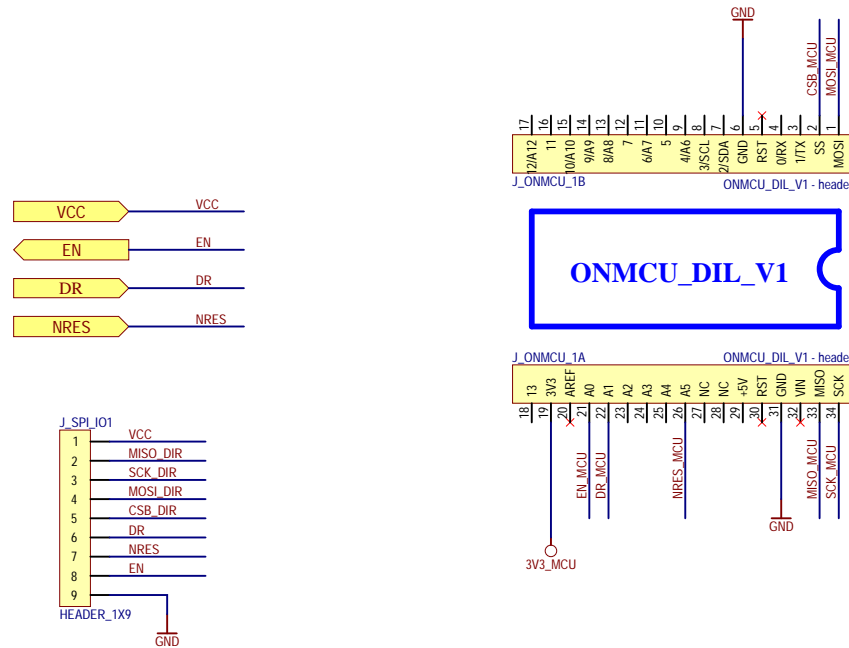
GND

CSB_MCU
MOSI_MCU

17 16 15 14 13 12 11 10 9 8 7 6 5 4 3 2 1
12/A12 11 10/A10 9/A9 8/A8 7 6/A7 5 4/A6 3/SCL 2/SDA GND RST 0/RX 1/TX SS MOSI
J_ONMCU_1B
ONMCU_DIL_V1 - heade

VCC
VCC
EN
EN
DR
DR
NRES
NRES

ONMCU_DIL_V1

J_ONMCU_1A
ONMCU_DIL_V1 - heade
13 3V3 AREF A0 A1 A2 A3 A4 A5 NC NC +5V RST GND VIN MISO SCK
18 19 20 21 22 23 24 25 26 27 28 29 30 31 32 33 34

EN_MCU
DR_MCU
NRES_MCU
MISO_MCU
SCK_MCU
GND
3V3_MCU

J_SPI_IO1
| 1 | VCC |
|---|---|
| 2 | MISO_DIR |
| 3 | SCK_DIR |
| 4 | MOSI_DIR |
| 5 | CSB_DIR |
| 6 | DR |
| 7 | NRES |
| 8 | EN |
| 9 | |
HEADER_1X9
GND